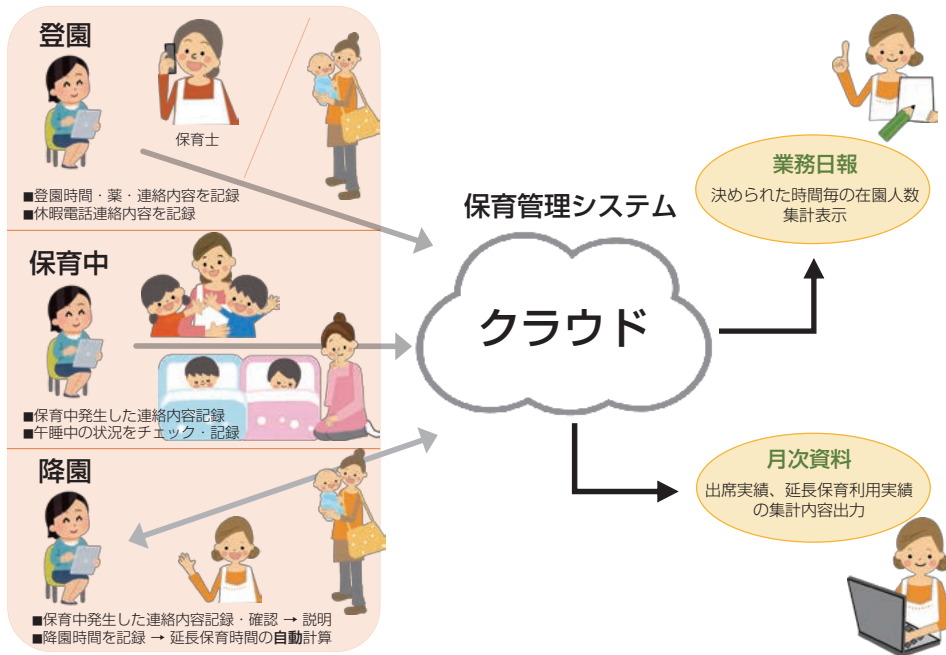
登園

保育士

■登園時間・薬・連絡内容を記録
■休暇電話連絡内容を記録

保育中

■保育中発生した連絡内容記録
■午睡中の状況をチェック・記録

降園

■保育中発生した連絡内容記録・確認 → 説明
■降園時間を記録 → 延長保育時間の自動計算

保育管理システム

クラウド

業務日報
決められた時間毎の在園人数集計表示

月次資料
出席実績、延長保育利用実績の集計内容出力